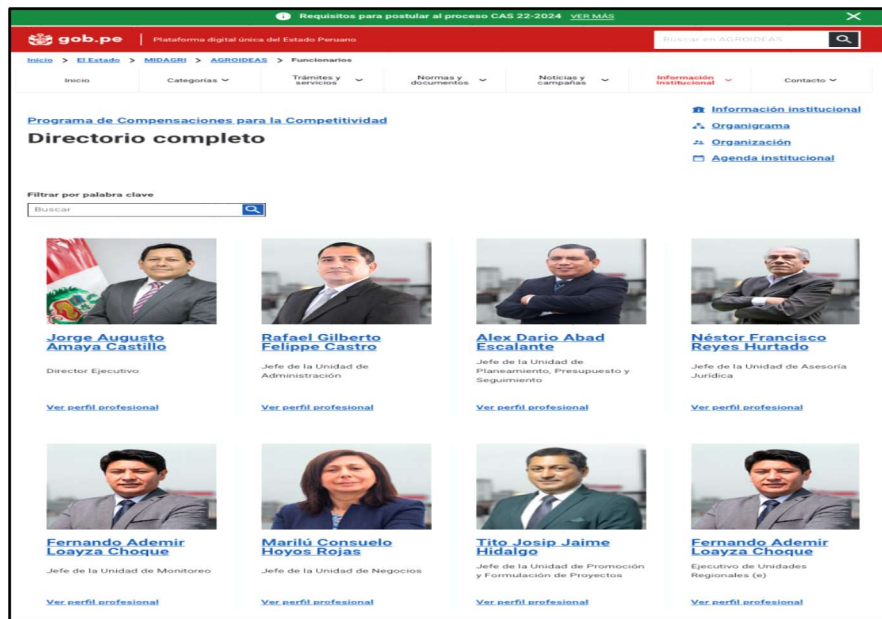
Requisitos para postular al proceso CAS 22-2024 VER MÁS

gob.pe | Plataforma digital única del Estado Peruano

Buscar en AGROIDEAS

Inicio > El Estado > MIDAGRI > AGROIDEAS > Funcionarios

Inicio | Categorías | Trámites y servicios | Normas y documentos | Noticias y campañas | Información institucional | Contacto

Programa de Compensaciones para la Competitividad

Directorio completo

Información institucional
Organigrama
Organización
Agenda institucional

Filtrar por palabra clave

Buscar

Jorge Augusto Amaya Castillo
Director Ejecutivo
Ver perfil profesional

Rafael Gilberto Felippe Castro
Jefe de la Unidad de Administración
Ver perfil profesional

Alex Dario Abad Escalante
Jefe de la Unidad de Planeamiento, Presupuesto y Seguimiento
Ver perfil profesional

Néstor Francisco Reyes Hurtado
Jefe de la Unidad de Asesoría Jurídica
Ver perfil profesional

Fernando Ademir Loayza Choque
Jefe de la Unidad de Monitoreo
Ver perfil profesional

Marilú Consuelo Hoyos Rojas
Jefe de la Unidad de Negocios
Ver perfil profesional

Tito Josip Jaime Hidalgo
Jefe de la Unidad de Promoción y Formulación de Proyectos
Ver perfil profesional

Fernando Ademir Loayza Choque
Ejecutivo de Unidades Regionales (e)
Ver perfil profesional